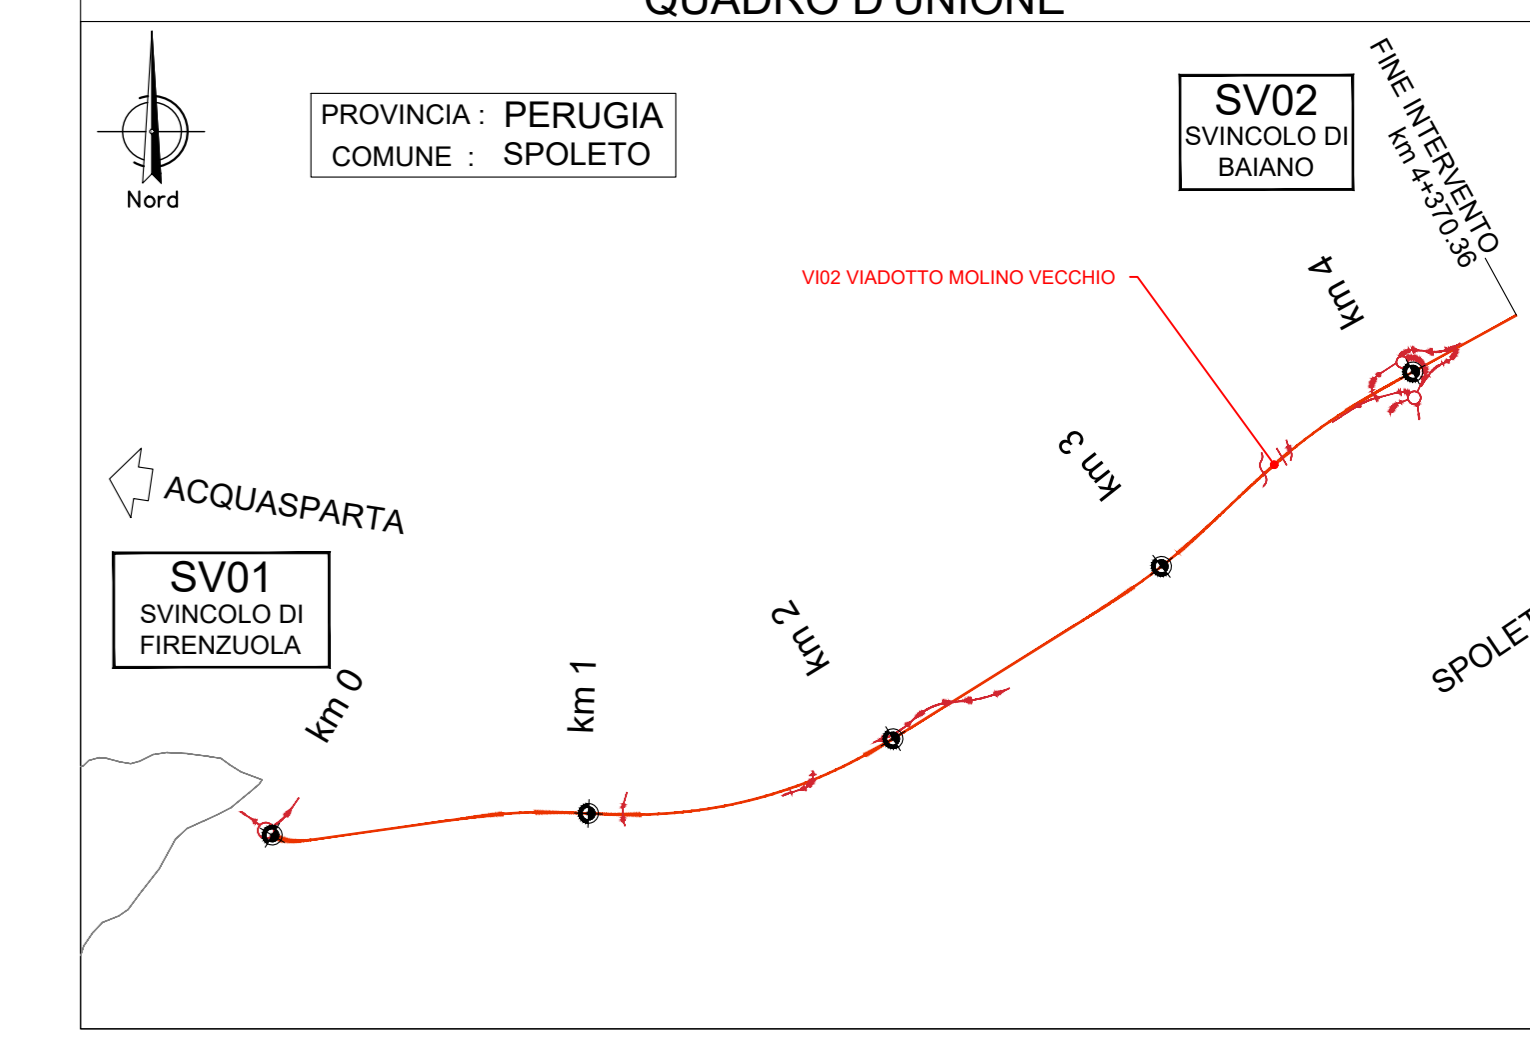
QUADRO D'UNIONE

Nord

PROVINCIA : PERUGIA
COMUNE : SPOLETO

SV02
SVINCOLO DI
BAIANO

FINE INTERVENTO
km 4+370.36

VI02 VIADOTTO MOLINO VECCHIO

km 4

km 3

ACQUASPARTA

SV01
SVINCOLO DI
FIRENZUOLA

km 2

SPOLET

km 0

km 1